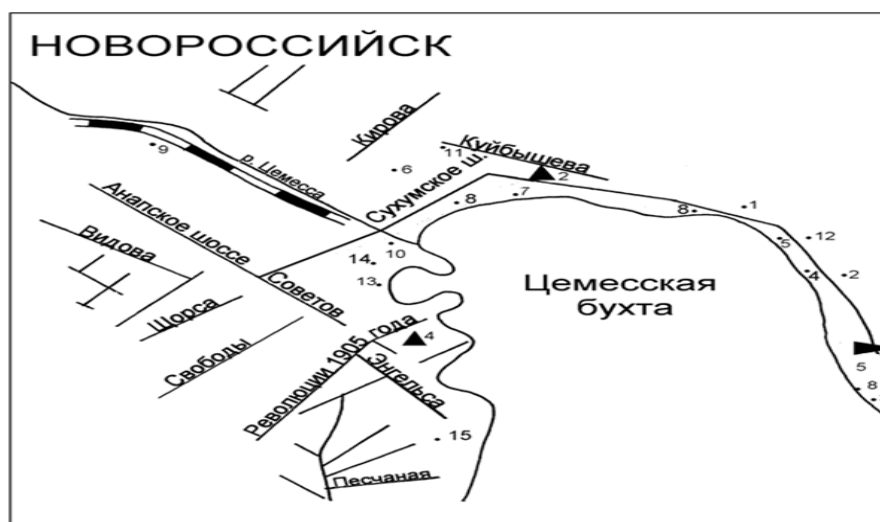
НОВОРОССИЙСК

Кирова

9

р. Цемесса

6

11

Куйбышева

2

Сухумское ш.

8

7

8

1

Анапское шоссе

Видова

14

10

5

12

13

4

2

Советов

Цемесская бухта

Щорса

Свободы

Революции 1905 года

4

Энгельса

5

8

15

Песчаная